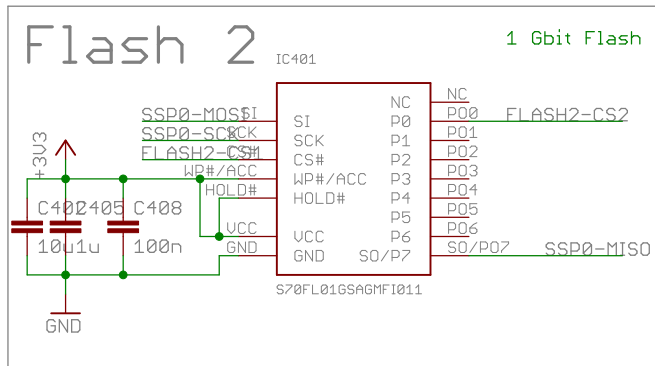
Flash 2

1 Gbit Flash

IC401

SSP0-MOSI SI
SSP0-SCK SCK
FLASH2-CS# CS#
WP#/ACC
HOLD#
VCC
GND

SI
SCK
CS#
WP#/ACC
HOLD#
VCC
GND

NC
P0
P1
P2
P3
P4
P5
P6
SO/P7

NC
PO0 FLASH2-CS2
PO1
PO2
PO3
PO4
PO5
PO6
SO/PO7 SSP0-MISO

+3V3

C402 C405 C408
10u 1u 100n

GND

S70FL01GSAGMFI011